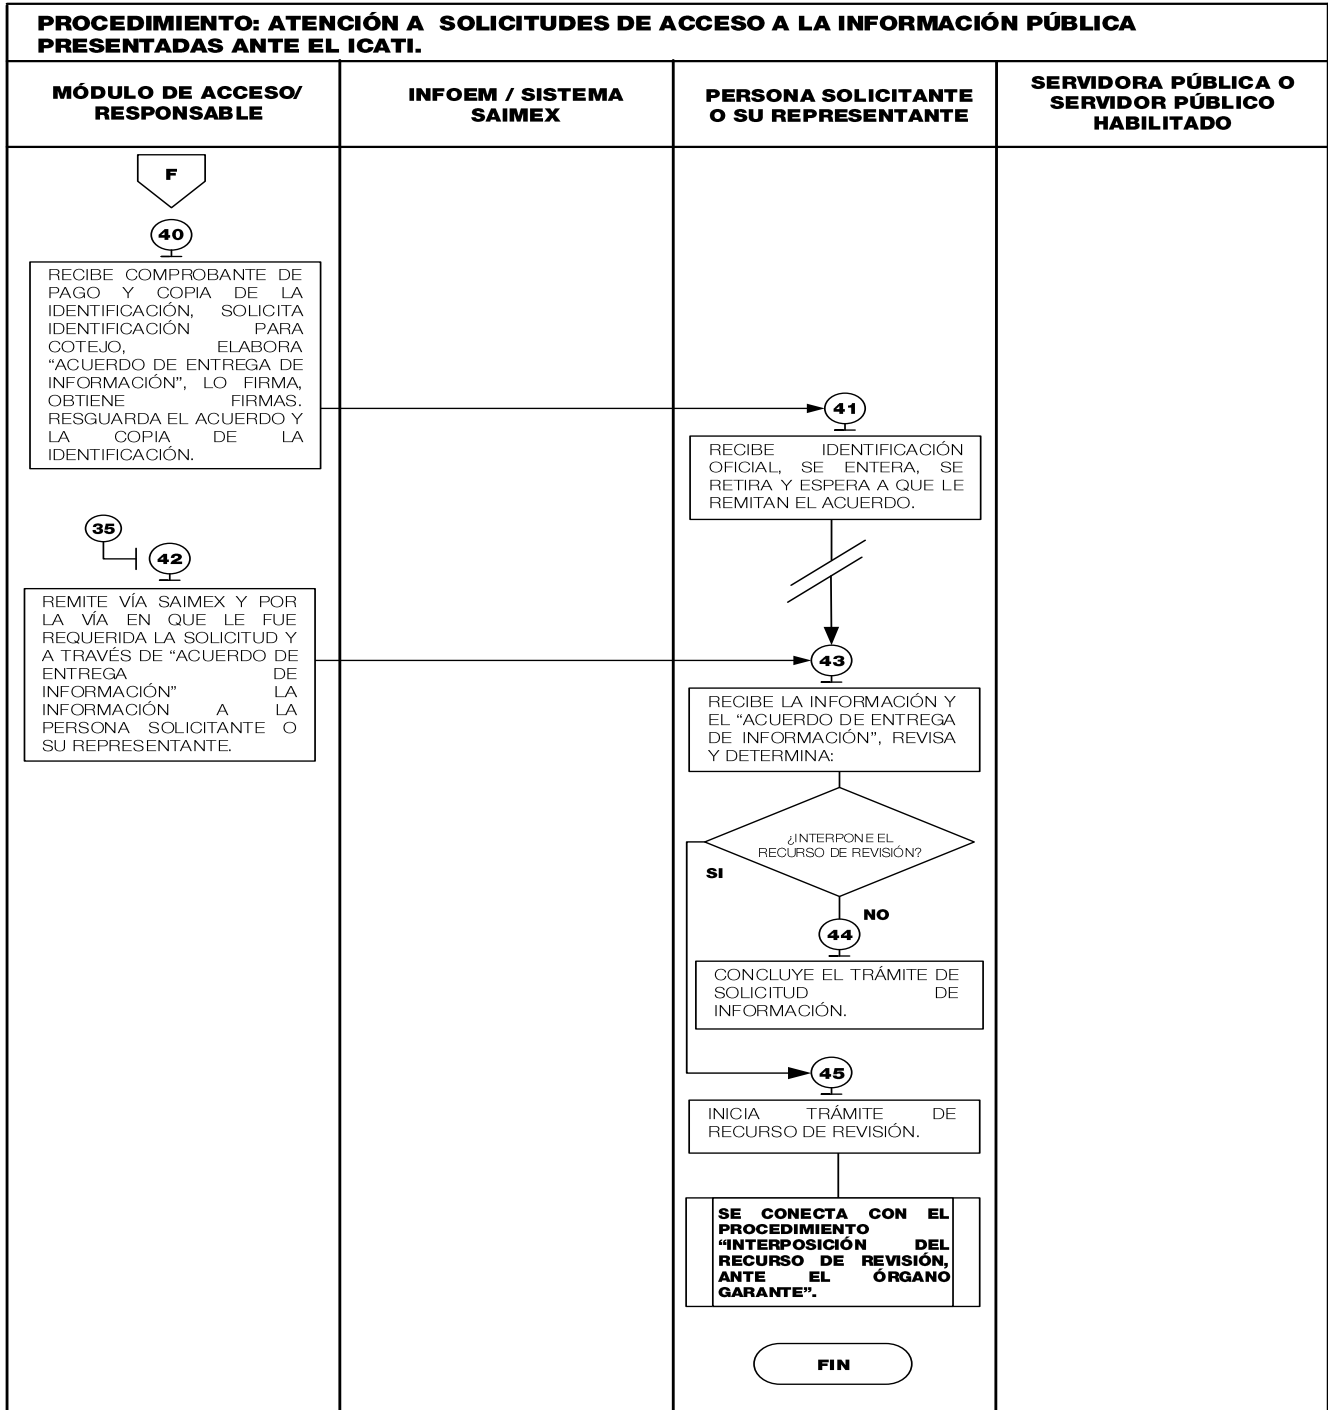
PROCEDIMIENTO: ATENCIÓN A SOLICITUDES DE ACCESO A LA INFORMACIÓN PÚBLICA PRESENTADAS ANTE EL ICATI.

| MÓDULO DE ACCESO/ RESPONSABLE | INFOEM / SISTEMA SAIMEX | PERSONA SOLICITANTE O SU REPRESENTANTE | SERVIDORA PÚBLICA O SERVIDOR PÚBLICO HABILITADO |
|---|---|---|---|

F

40

RECIBE COMPROBANTE DE PAGO Y COPIA DE LA IDENTIFICACIÓN, SOLICITA IDENTIFICACIÓN PARA COTEJO, ELABORA "ACUERDO DE ENTREGA DE INFORMACIÓN", LO FIRMA, OBTIENE FIRMAS. RESGUARDA EL ACUERDO Y LA COPIA DE LA IDENTIFICACIÓN.

41

RECIBE IDENTIFICACIÓN OFICIAL, SE ENTERA, SE RETIRA Y ESPERA A QUE LE REMITAN EL ACUERDO.

35

42

REMITE VÍA SAIMEX Y POR LA VÍA EN QUE LE FUE REQUERIDA LA SOLICITUD Y A TRAVÉS DE "ACUERDO DE ENTREGA DE INFORMACIÓN" LA INFORMACIÓN A LA PERSONA SOLICITANTE O SU REPRESENTANTE.

43

RECIBE LA INFORMACIÓN Y EL "ACUERDO DE ENTREGA DE INFORMACIÓN", REVISA Y DETERMINA:

¿INTERPONE EL RECURSO DE REVISIÓN?

SI

NO

44

CONCLUYE EL TRÁMITE DE SOLICITUD DE INFORMACIÓN.

45

INICIA TRÁMITE DE RECURSO DE REVISIÓN.

SE CONECTA CON EL PROCEDIMIENTO "INTERPOSICIÓN DEL RECURSO DE REVISIÓN, ANTE EL ÓRGANO GARANTE".

FIN